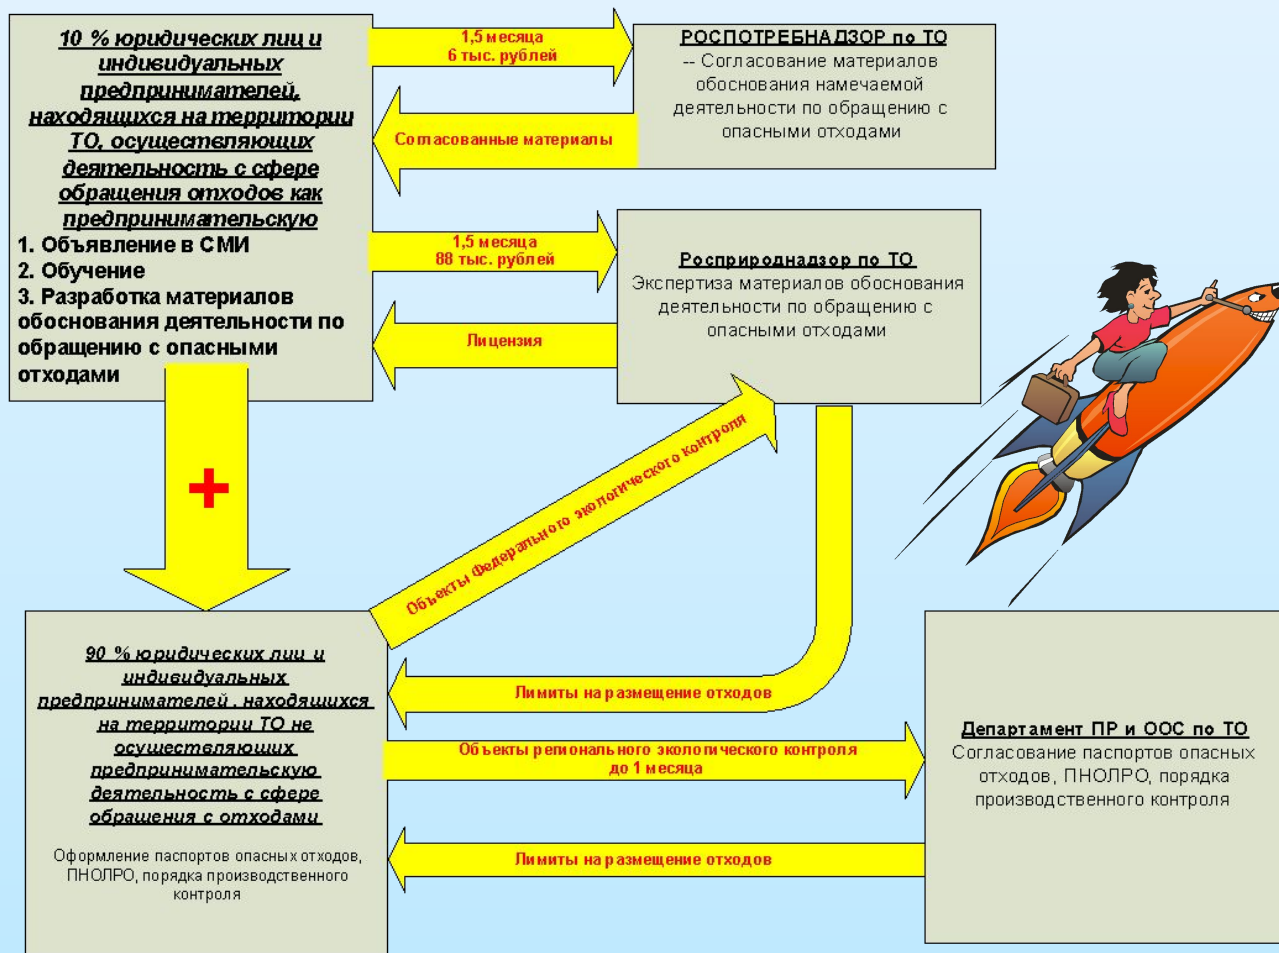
10 % юридических лиц и индивидуальных предпринимателей, находящихся на территории ТО, осуществляющих деятельность с сфере обращения отходов как предпринимательскую
1. Объявление в СМИ
2. Обучение
3. Разработка материалов обоснования деятельности по обращению с опасными отходами

1,5 месяца
6 тыс. рублей

РОСПОТРЕБНАДЗОР по ТО
-- Согласование материалов обоснования намечаемой деятельности по обращению с опасными отходами

Согласованные материалы

1,5 месяца
88 тыс. рублей

Росприроднадзор по ТО
Экспертиза материалов обоснования деятельности по обращению с опасными отходами

Лицензия

+

Объекты федерального экологического контроля

90 % юридических лиц и индивидуальных предпринимателей . находящихся на территории ТО не осуществляющих предпринимательскую деятельность с сфере обращения с отходами

Оформление паспортов опасных отходов, ПНОЛРО, порядка производственного контроля

Лимиты на размещение отходов

Объекты регионального экологического контроля
до 1 месяца

Лимиты на размещение отходов

Департамент ПР и ООС по ТО
Согласование паспортов опасных отходов, ПНОЛРО, порядка производственного контроля